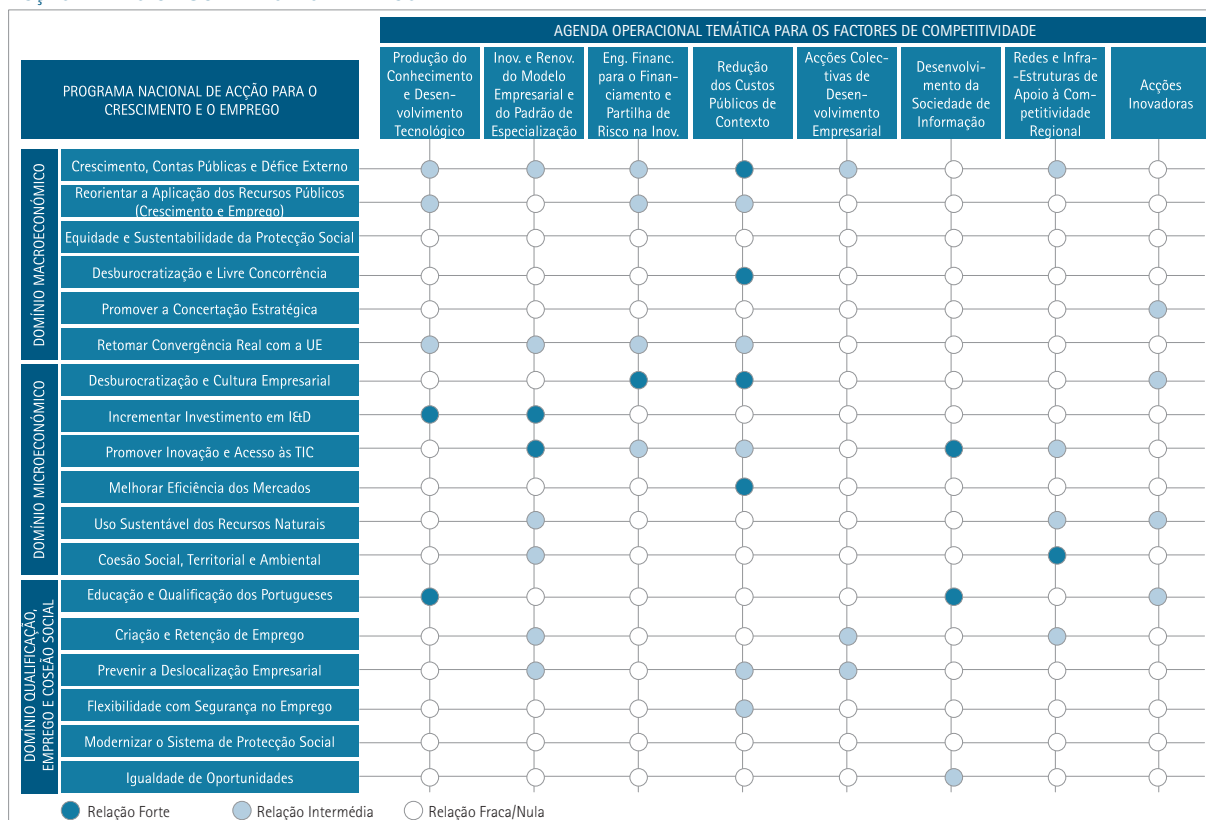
AGENDA OPERACIONAL TEMÁTICA PARA OS FACTORES DE COMPETITIVIDADE

PROGRAMA NACIONAL DE ACÇÃO PARA O CRESCIMENTO E O EMPREGO

Produção do Conhecimento e Desenvolvimento Tecnológico

Inov. e Renov. do Modelo Empresarial e do Padrão de Especialização

Eng. Financ. para o Financiamento e Partilha de Risco na Inov.

Redução dos Custos Públicos de Contexto

Acções Colectivas de Desenvolvimento Empresarial

Desenvolvimento da Sociedade de Informação

Redes e Infra-Estruturas de Apoio à Competitividade Regional

Acções Inovadoras

DOMÍNIO MACROECONÓMICO

Crescimento, Contas Públicas e Défice Externo

Reorientar a Aplicação dos Recursos Públicos (Crescimento e Emprego)

Equidade e Sustentabilidade da Protecção Social

Desburocratização e Livre Concorrência

Promover a Concertação Estratégica

Retomar Convergência Real com a UE

DOMÍNIO MICROECONÓMICO

Desburocratização e Cultura Empresarial

Incrementar Investimento em I&D

Promover Inovação e Acesso às TIC

Melhorar Eficiência dos Mercados

Uso Sustentável dos Recursos Naturais

Coesão Social, Territorial e Ambiental

DOMÍNIO QUALIFICAÇÃO, EMPREGO E COSEÃO SOCIAL

Educação e Qualificação dos Portugueses

Criação e Retenção de Emprego

Prevenir a Deslocalização Empresarial

Flexibilidade com Segurança no Emprego

Modernizar o Sistema de Protecção Social

Igualdade de Oportunidades

Relação Forte
Relação Intermédia
Relação Fraca/Nula